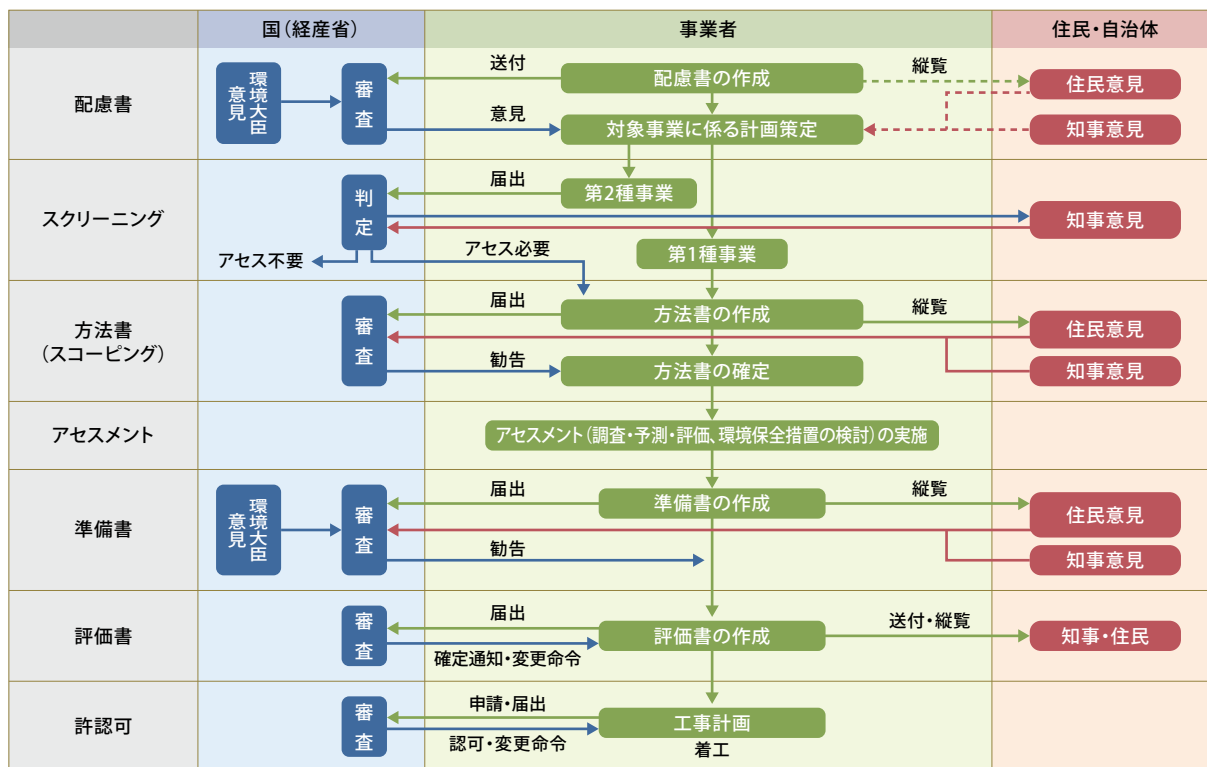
|  | 国(経産省) | 事業者 | 住民・自治体 |
|---|---|---|---|
| 配慮書 | 環境大臣意見 / 審査 | 送付 / 配慮書の作成 / 縦覧 / 意見 / 対象事業に係る計画策定 | 住民意見 / 知事意見 |
| スクリーニング | 判定 / アセス不要 | 届出 / 第2種事業 / アセス必要 / 第1種事業 | 知事意見 |
| 方法書(スコーピング) | 審査 | 届出 / 方法書の作成 / 縦覧 / 勧告 / 方法書の確定 | 住民意見 / 知事意見 |
| アセスメント |  | アセスメント(調査・予測・評価、環境保全措置の検討)の実施 |  |
| 準備書 | 環境大臣意見 / 審査 | 届出 / 準備書の作成 / 縦覧 / 勧告 | 住民意見 / 知事意見 |
| 評価書 | 審査 | 届出 / 評価書の作成 / 送付・縦覧 / 確定通知・変更命令 | 知事・住民 |
| 許認可 | 審査 | 申請・届出 / 工事計画 / 認可・変更命令 / 着工 |  |